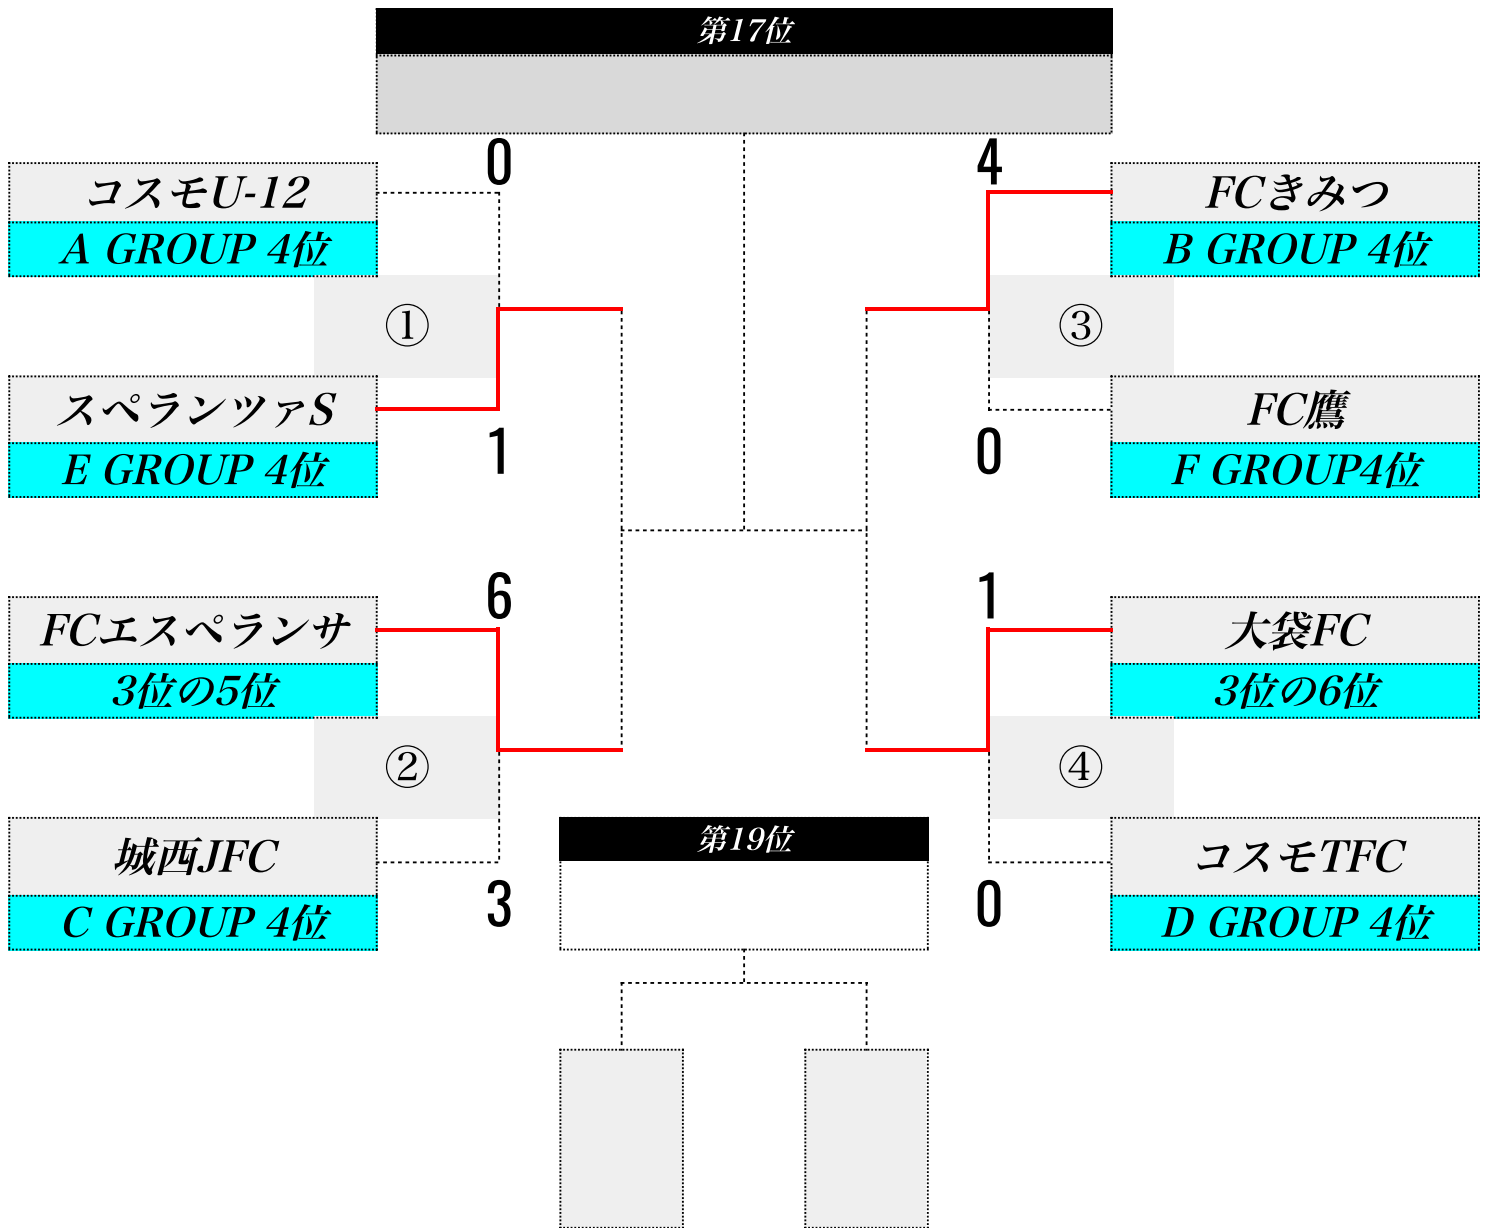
第17位

0

4

コスモU-12
A GROUP 4位

FCきみつ
B GROUP 4位

①

③

スペランツァS
E GROUP 4位

FC鷹
F GROUP4位

1

0

6

1

FCエスペランサ
3位の5位

大袋FC
3位の6位

②

④

城西JFC
C GROUP 4位

コスモTFC
D GROUP 4位

3

0

第19位